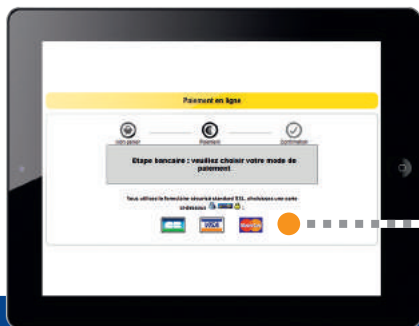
Paiement en ligne

Mon panier

Paiement

Confirmation

Etape bancaire : veuillez choisir votre mode de paiement

Vous utilisez le formulaire sécurisé standard SSL, choisissez une carte ci-dessous :

VISA

MasterCard